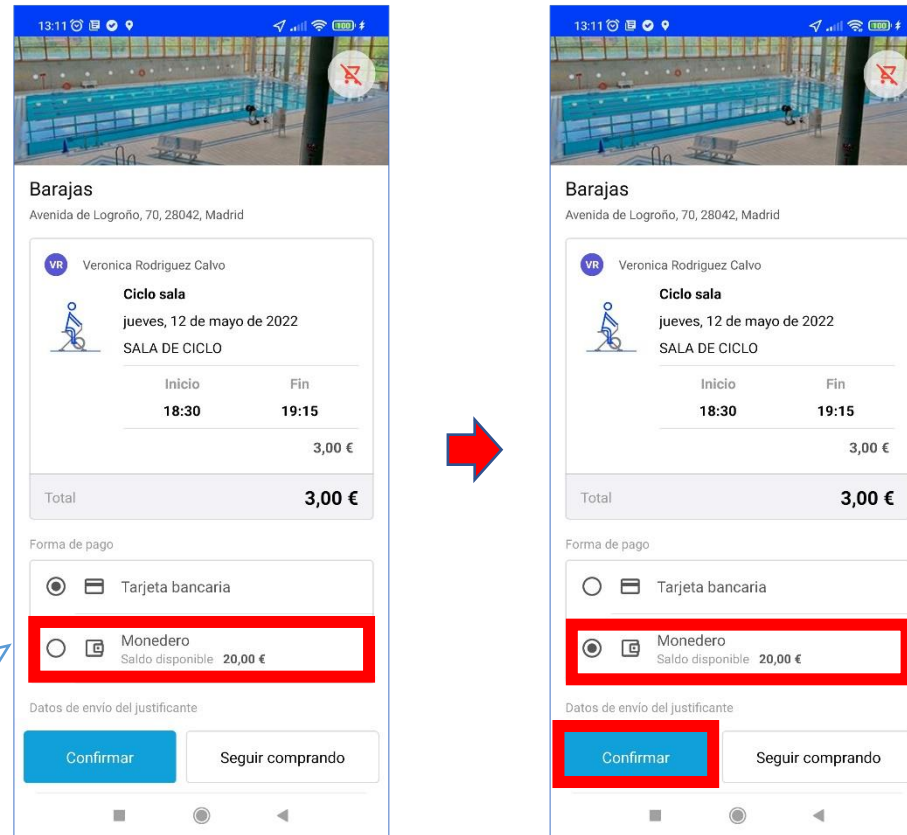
13:11

Barajas
Avenida de Logroño, 70, 28042, Madrid

VR Veronica Rodriguez Calvo
Ciclo sala
jueves, 12 de mayo de 2022
SALA DE CICLO

| Inicio | Fin |
|---|---|
| 18:30 | 19:15 |

3,00 €

Total 3,00 €

Forma de pago
Tarjeta bancaria
Monedero
Saldo disponible 20,00 €

Datos de envío del justificante

Confirmar
Seguir comprando

13:11

Barajas
Avenida de Logroño, 70, 28042, Madrid

VR Veronica Rodriguez Calvo
Ciclo sala
jueves, 12 de mayo de 2022
SALA DE CICLO

| Inicio | Fin |
|---|---|
| 18:30 | 19:15 |

3,00 €

Total 3,00 €

Forma de pago
Tarjeta bancaria
Monedero
Saldo disponible 20,00 €

Datos de envío del justificante

Confirmar
Seguir comprando